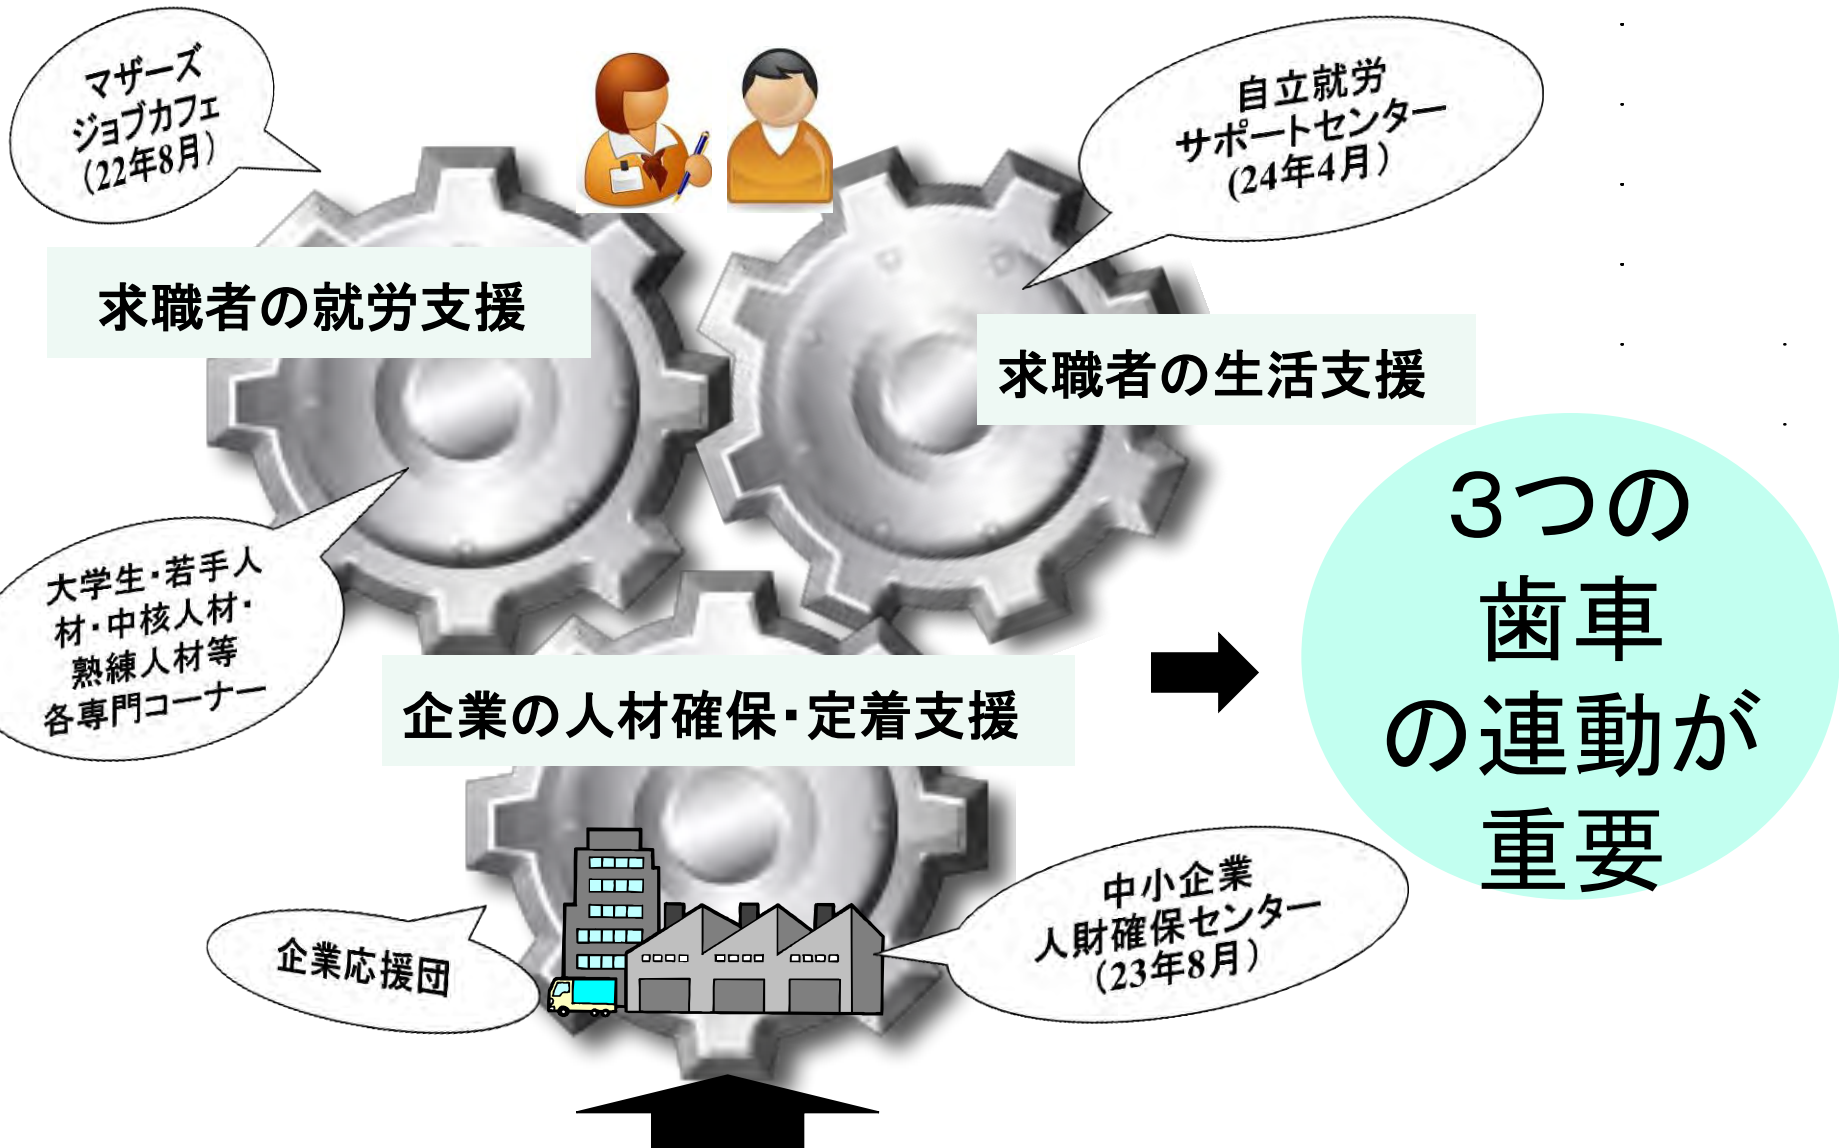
マザーズ
ジョブカフェ
(22年8月)

自立就労
サポートセンター
(24年4月)

求職者の就労支援

求職者の生活支援

大学生・若手人材・中核人材・熟練人材等
各専門コーナー

企業の人材確保・定着支援

3つの
歯車
の連動が
重要

企業応援団

中小企業
人財確保センター
(23年8月)